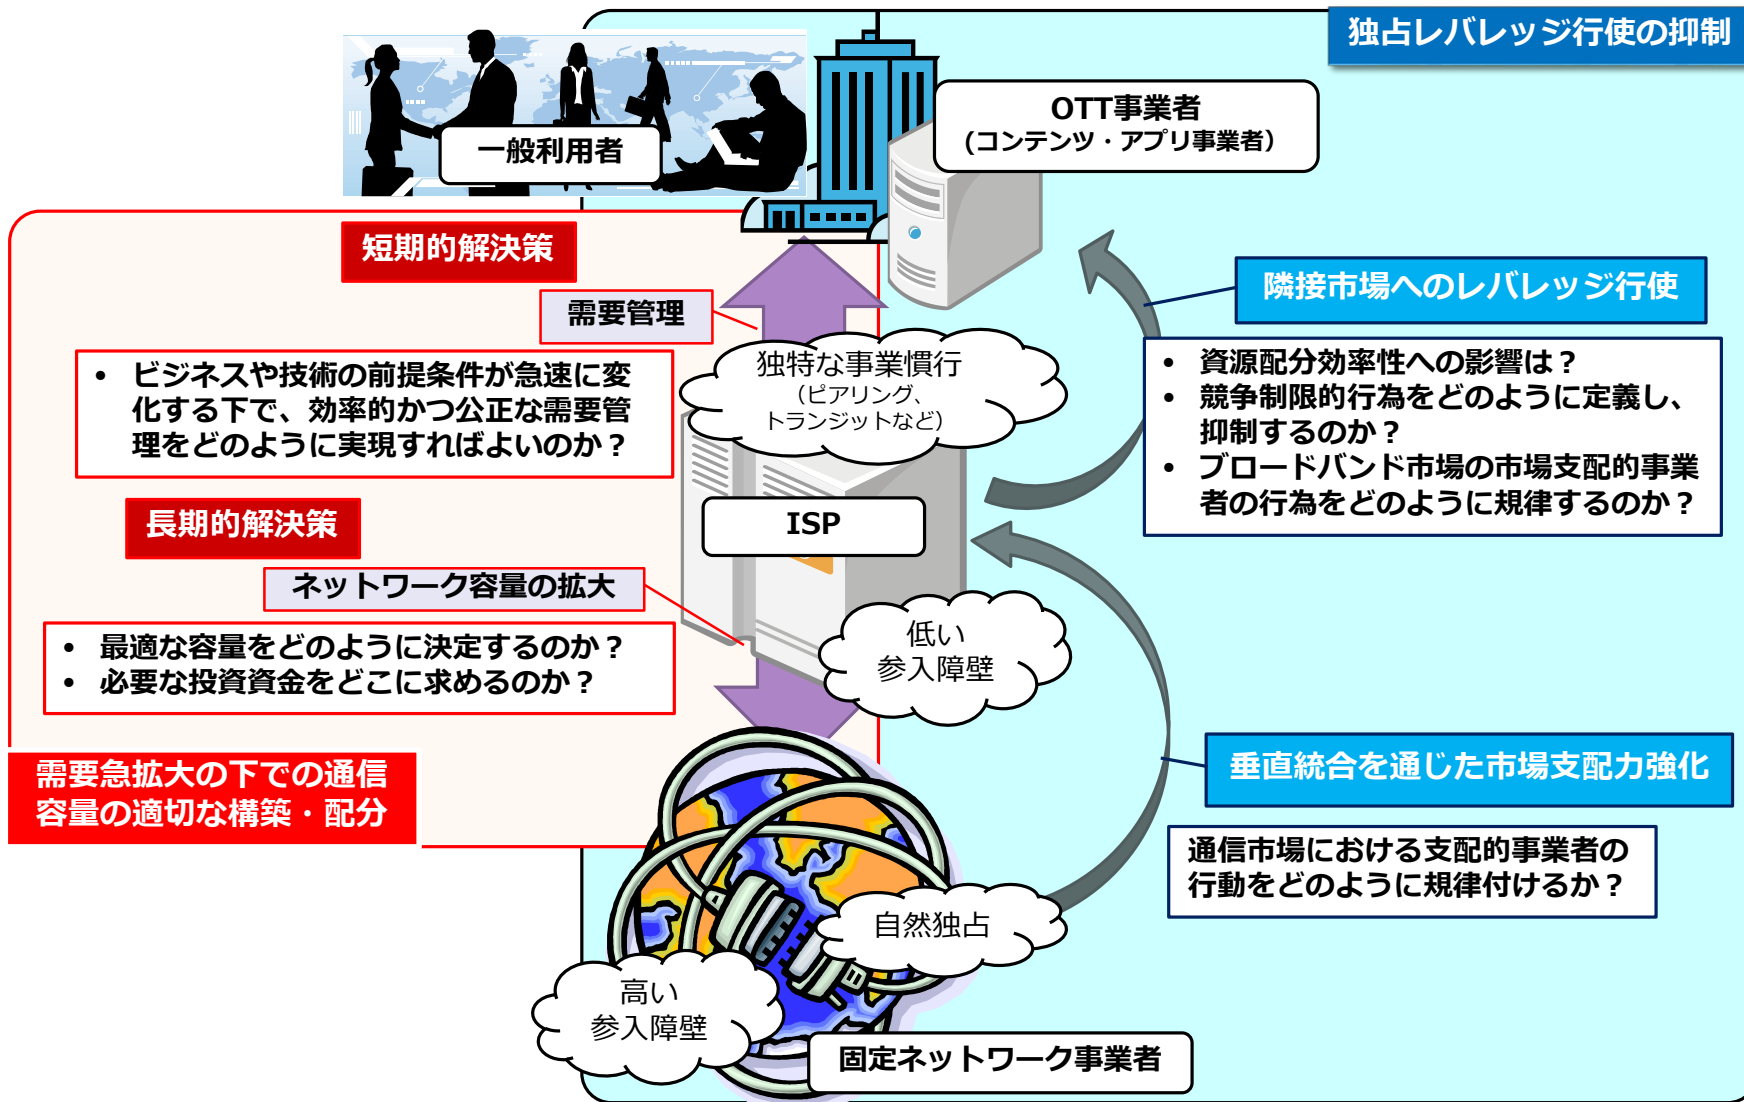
独占レバレッジ行使の抑制

一般利用者

OTT事業者
（コンテンツ・アプリ事業者）

短期的解決策

需要管理

• ビジネスや技術の前提条件が急速に変化する下で、効率的かつ公正な需要管理をどのように実現すればよいのか？

独特な事業慣行
（ピアリング、トランジットなど）

隣接市場へのレバレッジ行使

• 資源配分効率性への影響は？
• 競争制限的行為をどのように定義し、抑制するのか？
• ブロードバンド市場の市場支配的事業者の行為をどのように規律するのか？

長期的解決策

ISP

ネットワーク容量の拡大

• 最適な容量をどのように決定するのか？
• 必要な投資資金をどこに求めるのか？

低い
参入障壁

需要急拡大の下での通信容量の適切な構築・配分

垂直統合を通じた市場支配力強化

通信市場における支配的事業者の行動をどのように規律付けるか？

自然独占

高い
参入障壁

固定ネットワーク事業者